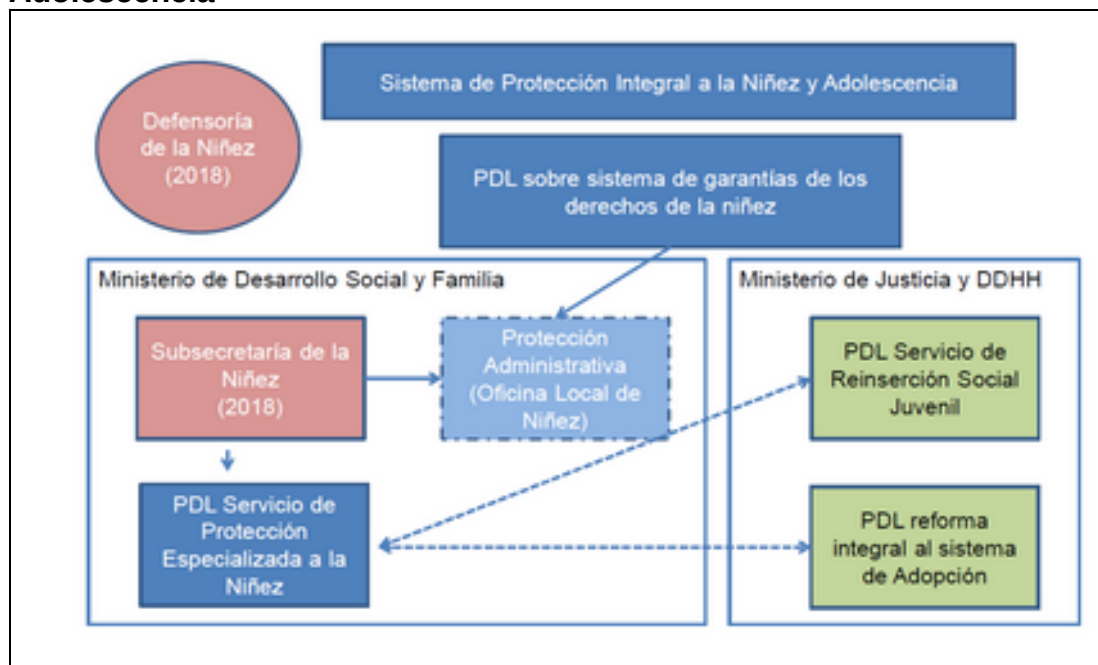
Adolescencia

Sistema de Protección Integral a la Niñez y Adolescencia

Defensoría de la Niñez (2018)

PDL sobre sistema de garantías de los derechos de la niñez

Ministerio de Desarrollo Social y Familia

Subsecretaría de la Niñez (2018)

Protección Administrativa (Oficina Local de Niñez)

PDL Servicio de Protección Especializada a la Niñez

Ministerio de Justicia y DDHH

PDL Servicio de Reinserción Social Juvenil

PDL reforma integral al sistema de Adopción